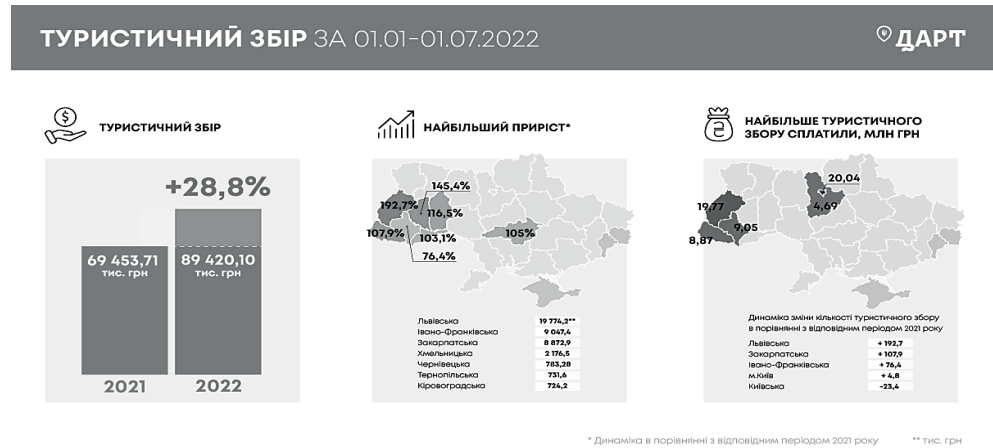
ТУРИСТИЧНИЙ ЗБІР ЗА 01.01-01.07.2022

ДАРТ

ТУРИСТИЧНИЙ ЗБІР

+28,8%

69 453,71 тис. грн

89 420,10 тис. грн

2021

2022

НАЙБІЛЬШИЙ ПРИРІСТ*

145,4%
192,7%
116,5%
107,9%
103,1%
105%
76,4%

| | |
|---|---|
| Львівська | 19 774,2** |
| Івано-Франківська | 9 047,4 |
| Закарпатська | 8 872,9 |
| Хмельницька | 2 176,5 |
| Чернівецька | 783,28 |
| Тернопільська | 731,6 |
| Кіровоградська | 724,2 |

НАЙБІЛЬШЕ ТУРИСТИЧНОГО ЗБОРУ СПЛАТИЛИ, МЛН ГРН

20,04
19,77
4,69
9,05
8,87

Динаміка зміни кількості туристичного збору в порівнянні з відповідним періодом 2021 року

| | |
|---|---|
| Львівська | + 192,7 |
| Закарпатська | + 107,9 |
| Івано-Франківська | + 76,4 |
| м.Київ | + 4,8 |
| Київська | -23,4 |

* Динаміка в порівнянні з відповідним періодом 2021 року ** тис. грн